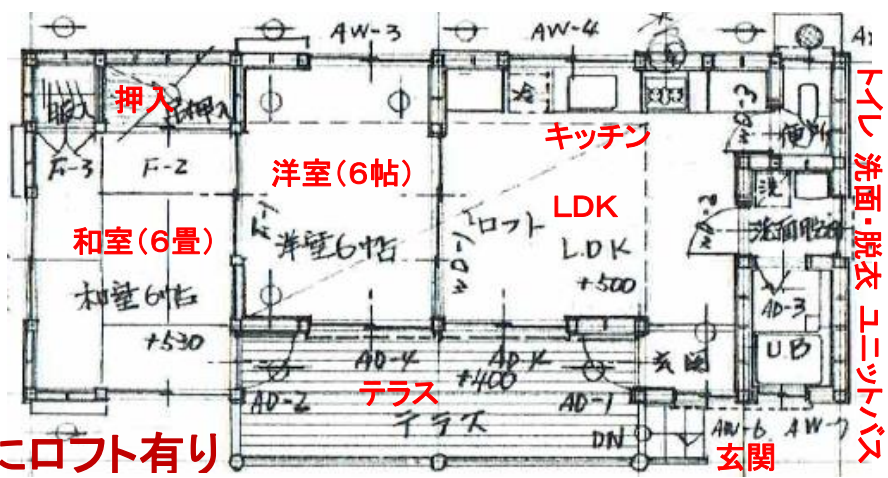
AW-3
AW-4
A
押入
押入
F-3
F-2
キッチン
トイレ
便所
洋室（6帖）
洗
洗面・脱衣
LDK
洗面脱衣
ロフト
和室（6畳）
洋室6帖
ロフト
L.D.K
+500
和室6帖
AD-3
ユニットバス
+530
U.B
AD-4
AD-K
玄関
テラス
+400
AD-2
AD-1
テラス
ロフト有り
DN
AW-6
AW-7
玄関